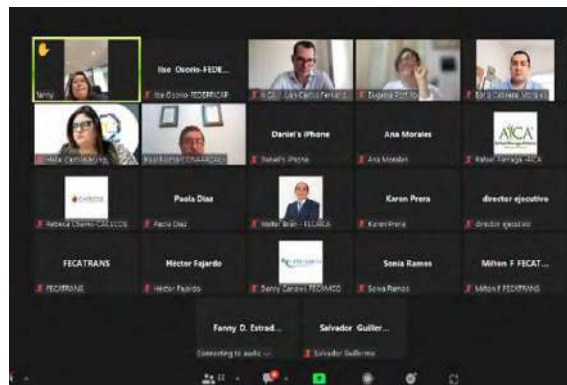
fanny

Ilse Osorio-FEDE...

Ilse Osorio-FEDERICAR

Luis Carlos Fernand...

Eugenia Porras

Sara Cabrera Vásquez

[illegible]

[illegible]

Daniel's iPhone

Daniel's iPhone

Ana Morales

Ana Morales

AICA

Rafael Taracena-AICA

Rebeca Chemo-CACECOS

Paola Díaz

Paola Díaz

Walter Brán - FECARCA

Karen Prera

Karen Prera

director ejecutivo

director ejecutivo

FECATRANS

FECATRANS

Héctor Fajardo

Héctor Fajardo

Danny Cardona FECAMCO

Sonia Ramos

Sonia Ramos

Milton F FECAT...

Milton F FECATRANS

Fanny D. Estrad...

Connecting to audio

Salvador Guiller...

Salvador Guillermo